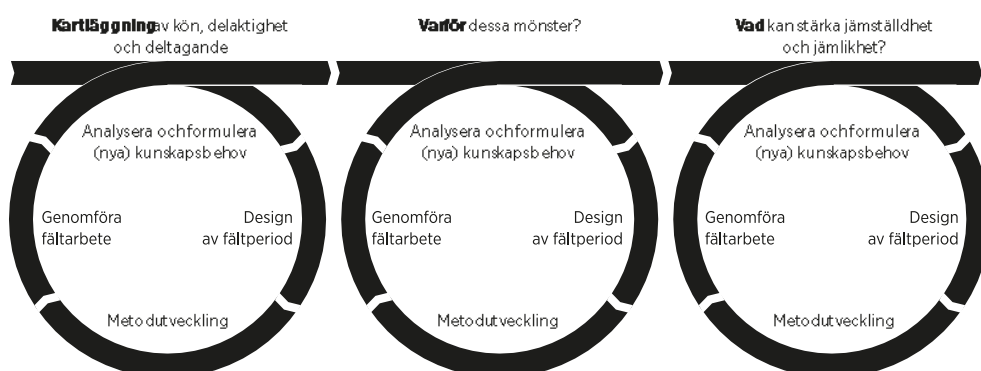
**Kartläggning** av kön, delaktighet och deltagande

**Varför** dessa mönster?

**Vad** kan stärka jämställdhet och jämlikhet?

Analysera ochformulera (nya) kunskapsbehov

Genomföra fältarbete

Design av fältperiod

Metodutveckling

Analysera ochformulera (nya) kunskapsbehov

Genomföra fältarbete

Design av fältperiod

Metodutveckling

Analysera ochformulera (nya) kunskapsbehov

Genomföra fältarbete

Design av fältperiod

Metodutveckling